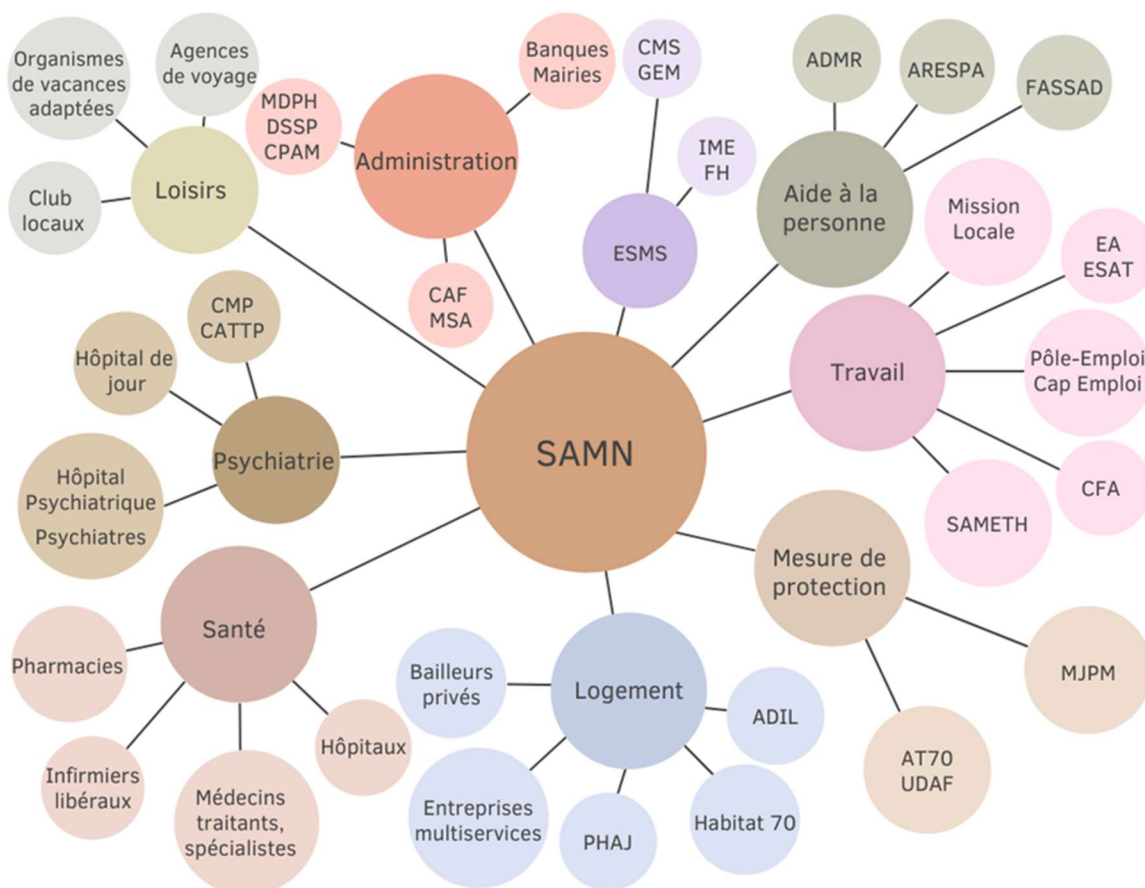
SAMN

Loisirs
Organismes de vacances adaptées
Agences de voyage
Club locaux

Administration
MDPH DSSP CPAM
Banques Mairies
CAF MSA

ESMS
CMS GEM
IME FH

Aide à la personne
ADMR
ARESPA
FASSAD

Travail
Mission Locale
EA ESAT
Pôle-Emploi Cap Emploi
CFA
SAMETH

Mesure de protection
MJPM
AT70 UDAF

Logement
Bailleurs privés
ADIL
Habitat 70
PHAJ
Entreprises multiservices

Santé
Pharmacies
Infirmiers libéraux
Médecins traitants, spécialistes
Hôpitaux

Psychiatrie
CMP CATTP
Hôpital de jour
Hôpital Psychiatrique Psychiatres